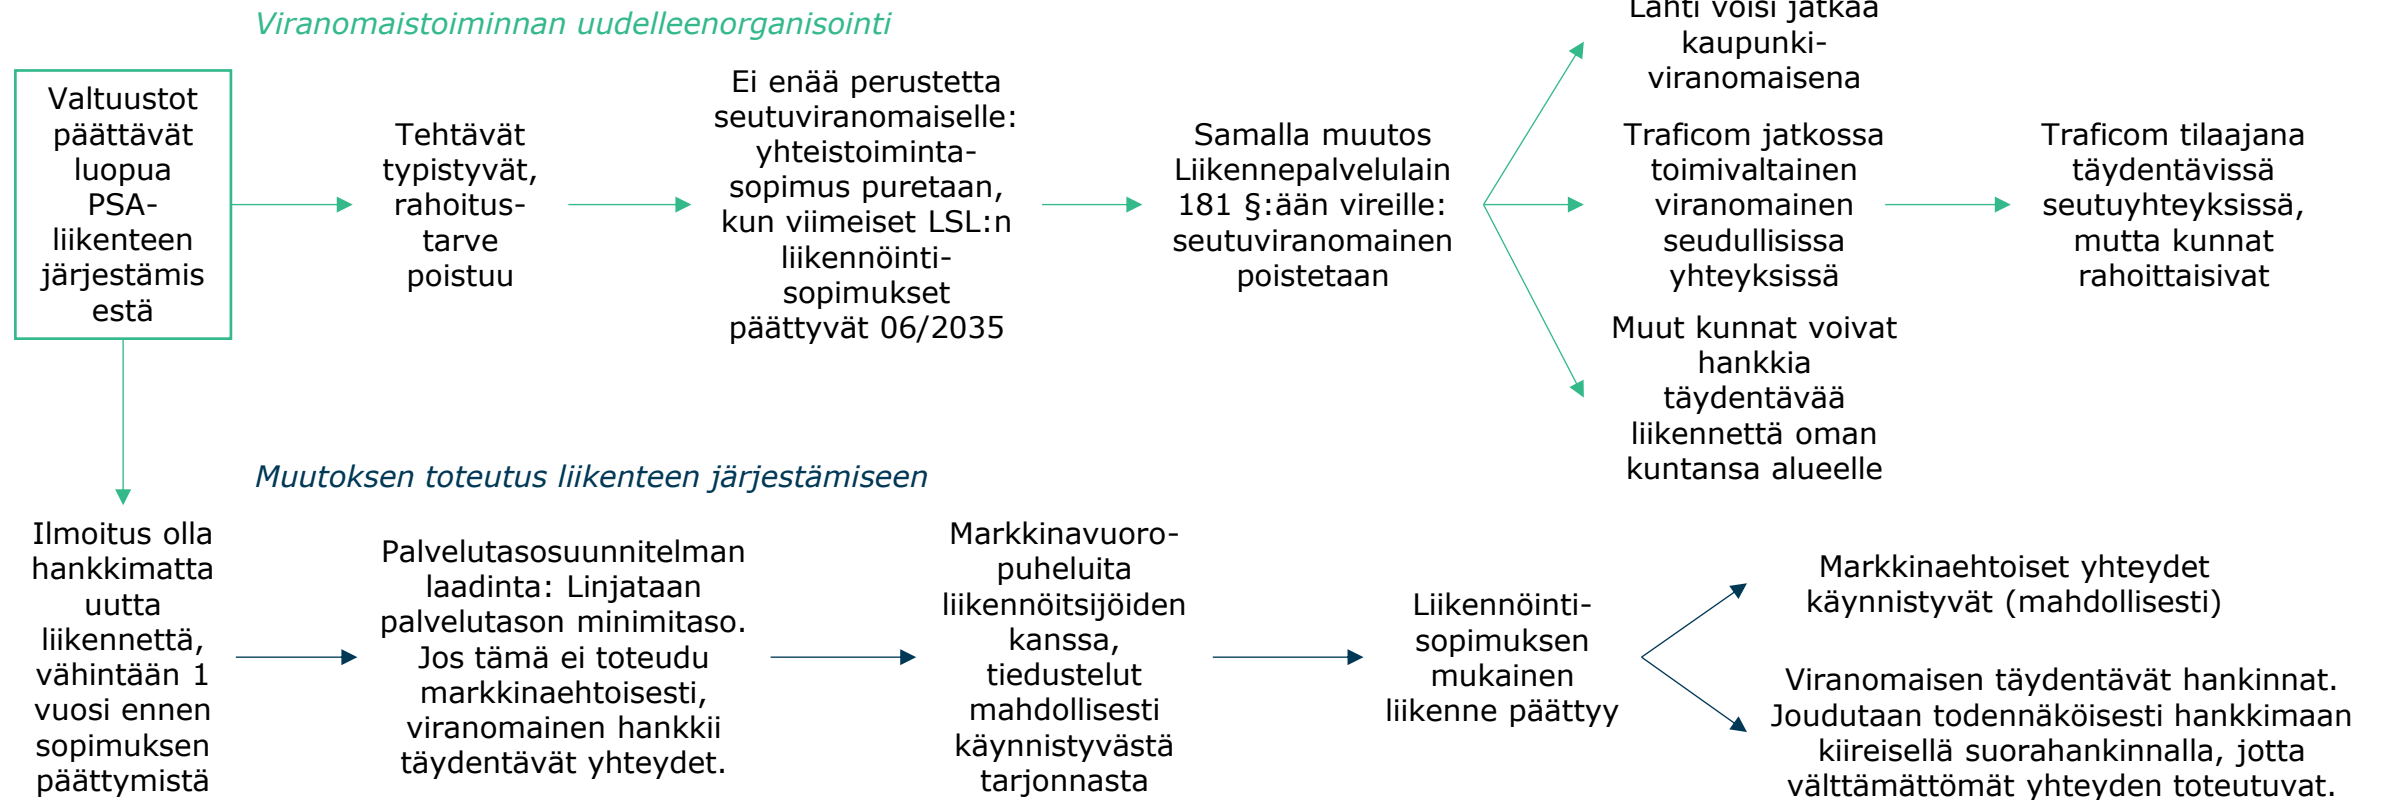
Viranomaistoiminnan uudelleenorganisointi

Valtuustot päättävät luopua PSA-liikenteen järjestämisestä

Tehtävät typistyvät, rahoitus-tarve poistuu

Ei enää perustetta seutuviranomaiselle: yhteistoiminta-sopimus puretaan, kun viimeiset LSL:n liikennöinti-sopimukset päättyvät 06/2035

Samalla muutos Liikennepalvelulain 181 §:ään vireille: seutuviranomainen poistetaan

Lahti voisi jatkaa kaupunki-viranomaisena

Traficom jatkossa toimivaltainen viranomainen seudullisissa yhteyksissä

Muut kunnat voivat hankkia täydentävää liikennettä oman kuntansa alueelle

Traficom tilaajana täydentävissä seutuyhteyksissä, mutta kunnat rahoittaisivat

Muutoksen toteutus liikenteen järjestämiseen

Ilmoitus olla hankkimatta uutta liikennettä, vähintään 1 vuosi ennen sopimuksen päättymistä

Palvelutasosuunnitelman laadinta: Linjataan palvelutason minimitaso. Jos tämä ei toteudu markkinaehtoisesti, viranomainen hankkii täydentävät yhteydet.

Markkinavuoro-puheluita liikennöitsijöiden kanssa, tiedustelut mahdollisesti käynnistyvästä tarjonnasta

Liikennöinti-sopimuksen mukainen liikenne päättyy

Markkinaehtoiset yhteydet käynnistyvät (mahdollisesti)

Viranomaisen täydentävät hankinnat. Joudutaan todennäköisesti hankkimaan kiireisellä suorahankinnalla, jotta välttämättömät yhteyden toteutuvat.